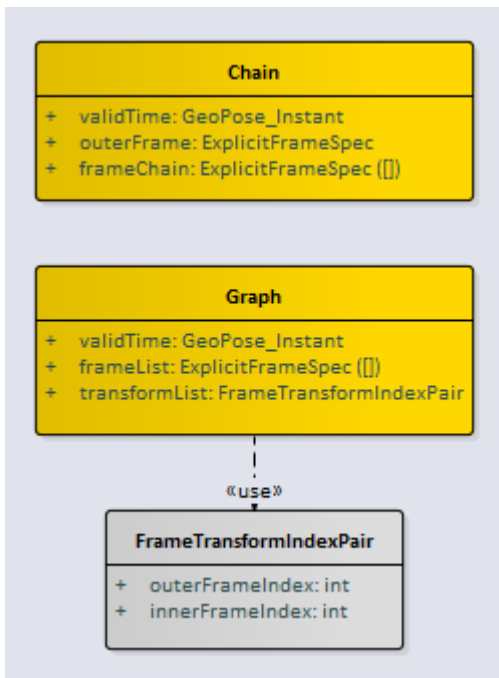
Chain

+ validTime: GeoPose_Instant
+ outerFrame: ExplicitFrameSpec
+ frameChain: ExplicitFrameSpec ([])

Graph

+ validTime: GeoPose_Instant
+ frameList: ExplicitFrameSpec ([])
+ transformList: FrameTransformIndexPair

«use»

FrameTransformIndexPair

+ outerFrameIndex: int
+ innerFrameIndex: int